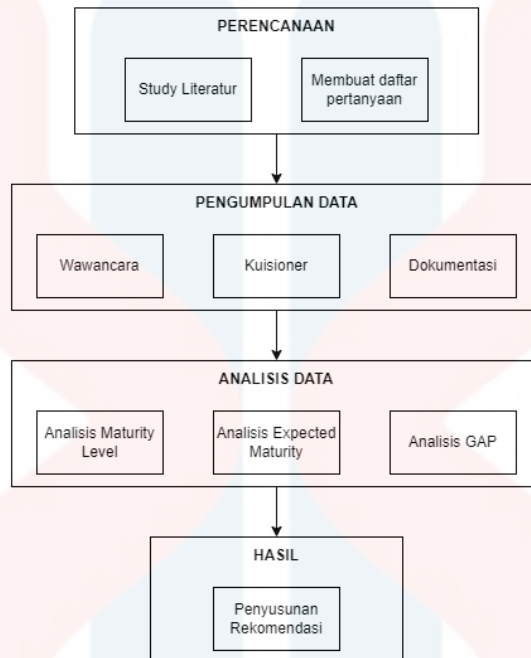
PERENCANAAN

Study Literatur

Membuat daftar pertanyaan

PENGUMPULAN DATA

Wawancara

Kuisioner

Dokumentasi

ANALISIS DATA

Analisis Maturity Level

Analisis Expected Maturity

Analisis GAP

HASIL

Penyusunan Rekomendasi